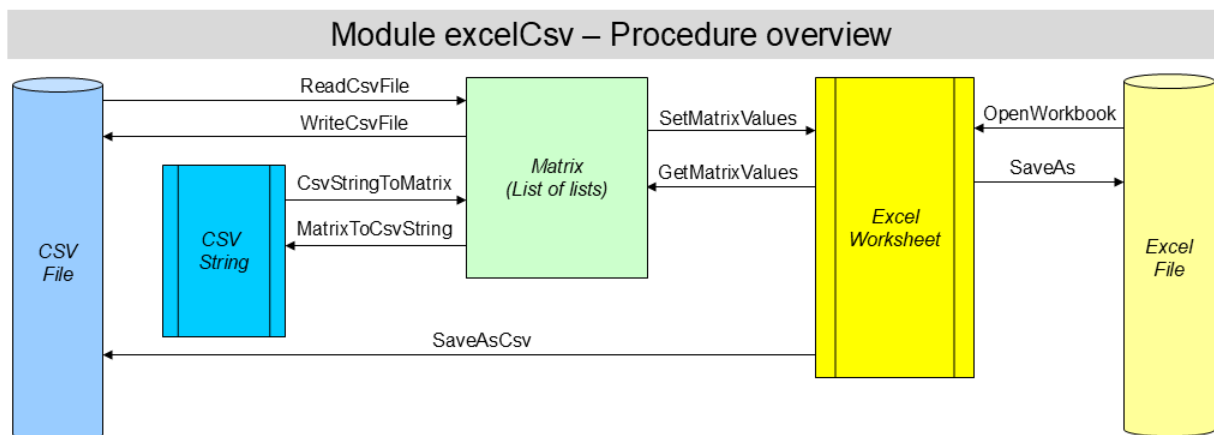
Module excelCsv – Procedure overview

ReadCsvFile
WriteCsvFile
CsvStringToMatrix
MatrixToCsvString
SetMatrixValues
GetMatrixValues
OpenWorkbook
SaveAs
SaveAsCsv

CSV File

CSV String

Matrix (List of lists)

Excel Worksheet

Excel File